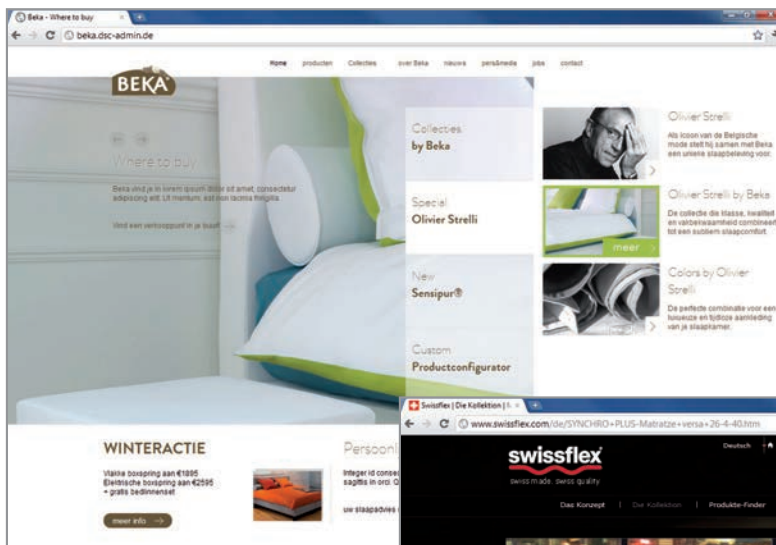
Beka - Where to buy

beka.dsc-admin.de

Home producten Collecties over Beka nieuws pers&media jobs contact

BEKA

Where to buy

Beka vind je in lorem ipsum dolor sit amet, consectetur adipiscing elit. Ut mentum, est non lacinia fringilla.

Vind een verkooppunt in je buurt

Collecties
by Beka

Special
Olivier Strelli

New
Sensipur®

Custom
Productconfigurator

Olivier Strelli
Als icoon van de Belgische mode stelt hij samen met Beka een unieke slaapbeleving voor.

Olivier Strelli by Beka
De collectie die klasse, kwaliteit en vakbekwaamheid combineert tot een subliem slaapcomfort.

meer

Colors by Olivier Strelli
De perfecte combinatie voor een luxueuze en tijdloze aanleiding van je slaapkamer.

WINTERACTIE
Vlakke boxspring aan €1895
Elektrische boxspring aan €2595
+ gratis bedlinnenset

meer info

Persoonl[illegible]
Integer id conse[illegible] sagittis in orci. Q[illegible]

uw slaapadvies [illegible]

Swissflex | Die Kollektion | S

www.swissflex.com/de/SYNCHRO+PLUS-Matratze+versa+26-4-40.htm

swissflex
swiss made. swiss quality

Deutsch

Das Konzept | Die Kollektion | Produkte-Finder